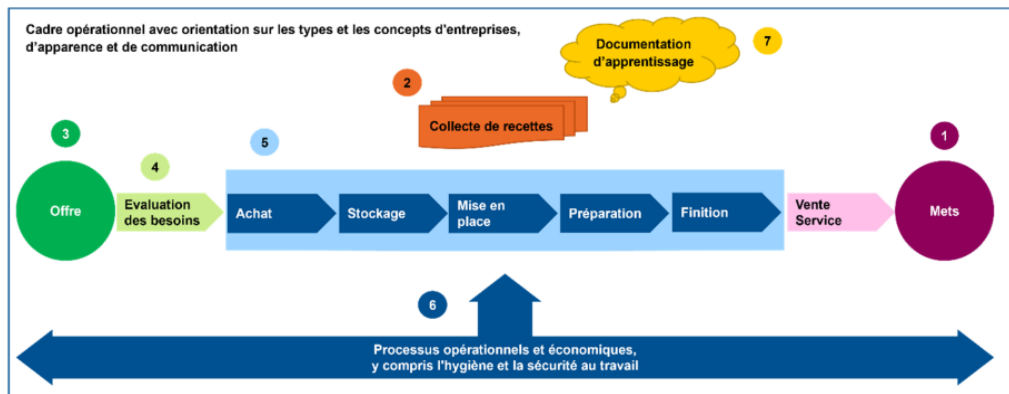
Cadre opérationnel avec orientation sur les types et les concepts d'entreprises, d'apparence et de communication

Documentation d'apprentissage

7

2

Collecte de recettes

3

5

1

4

Offre

Evaluation des besoins

Achat

Stockage

Mise en place

Préparation

Finition

Vente Service

Mets

6

Processus opérationnels et économiques, y compris l'hygiène et la sécurité au travail